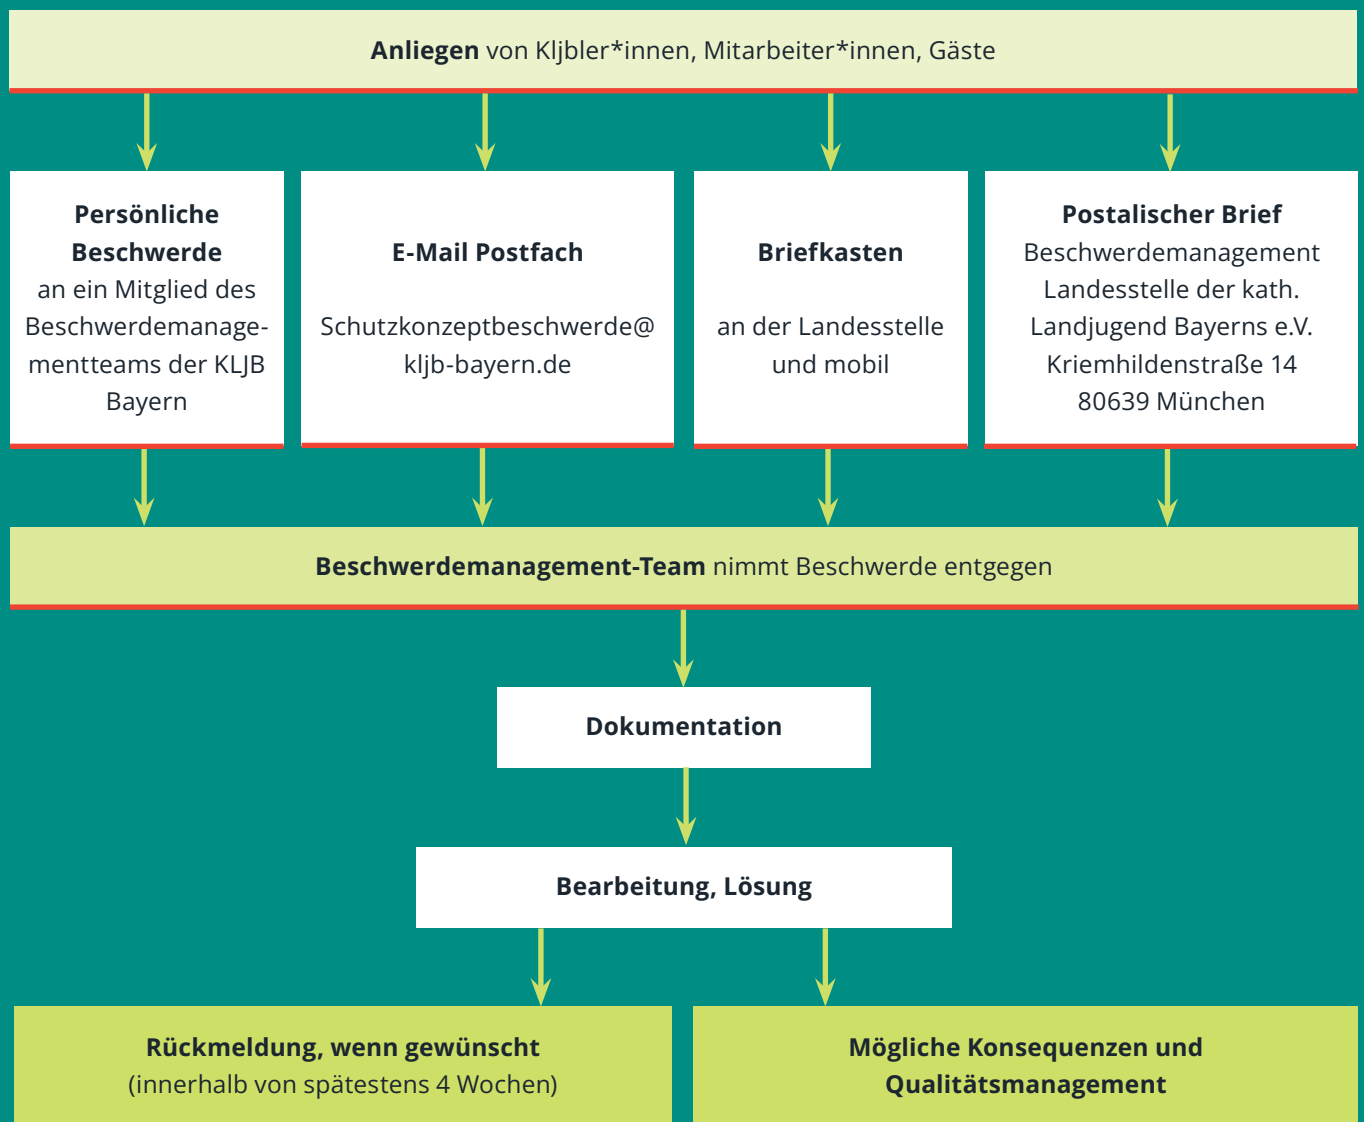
**Anliegen** von Kljbler*innen, Mitarbeiter*innen, Gäste

**Persönliche Beschwerde**
an ein Mitglied des Beschwerdemanagementteams der KLJB Bayern

**E-Mail Postfach**

Schutzkonzeptbeschwerde@kljb-bayern.de

**Briefkasten**

an der Landesstelle und mobil

**Postalischer Brief**
Beschwerdemanagement
Landesstelle der kath. Landjugend Bayerns e.V.
Kriemhildenstraße 14
80639 München

**Beschwerdemanagement-Team** nimmt Beschwerde entgegen

**Dokumentation**

**Bearbeitung, Lösung**

**Rückmeldung, wenn gewünscht**
(innerhalb von spätestens 4 Wochen)

**Mögliche Konsequenzen und Qualitätsmanagement**